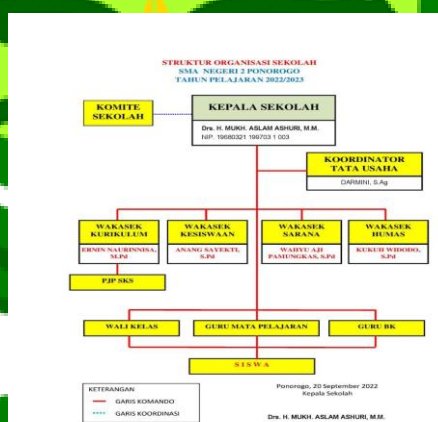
STRUKTUR ORGANISASI SEKOLAH
SMA NEGERI 2 PONOROGO
TAHUN PELAJARAN 2022/2023

KOMITE SEKOLAH

KEPALA SEKOLAH
Drs. H. MUKH. ASLAM ASHURI, M.M.
NIP. 19680321 199703 1 003

KOORDINATOR TATA USAHA
DARMINI, S.Ag

WAKASEK KURIKULUM
ERNIN NAUBINNISA, M.Pd

WAKASEK KESISWAAN
ANANG SAYEKTI, S.Pd

WAKASEK SARANA
WAHYU AJI PAMUNGKAS, S.Pd

WAKASEK HUMAS
KUKUH WIDODO, S.Pd

PJP SKS

WALI KELAS

GURU MATA PELAJARAN

GURU BK

SISWA

KETERANGAN
GARIS KOMANDO
GARIS KOORDINASI

Ponorogo, 20 September 2022
Kepala Sekolah

Drs. H. MUKH. ASLAM ASHURI, M.M.